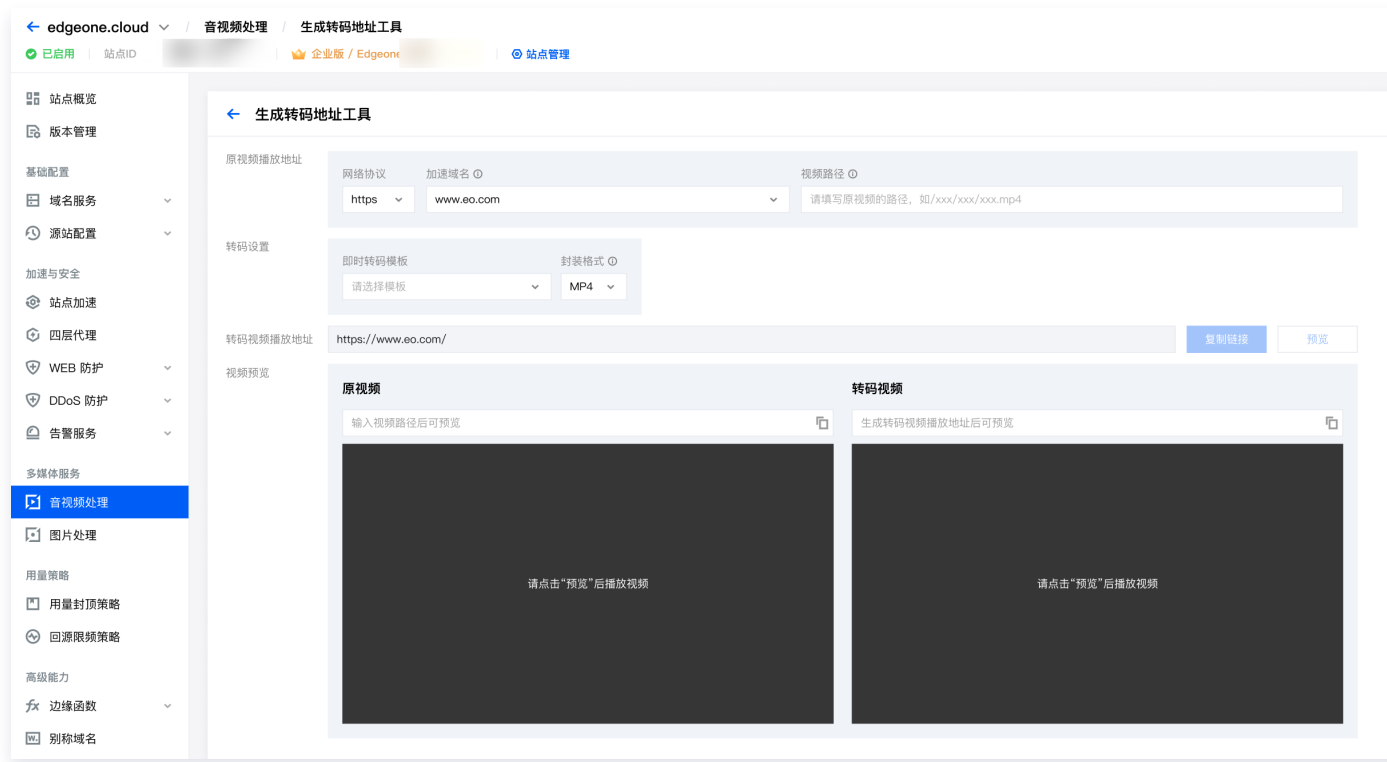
← edgeone.cloud / 音视频处理 / 生成转码地址工具

已启用 | 站点ID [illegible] | 企业版 / Edgeone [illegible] | 站点管理

站点概览
版本管理
基础配置
域名服务
源站配置
加速与安全
站点加速
四层代理
WEB 防护
DDoS 防护
告警服务
多媒体服务
音视频处理
图片处理
用量策略
用量封顶策略
回源限频策略
高级能力
边缘函数
别称域名

← 生成转码地址工具

原视频播放地址
网络协议
https
加速域名
www.eo.com
视频路径
请填写原视频的路径，如/xxx/xxx/xxx.mp4

转码设置
即时转码模板
请选择模板
封装格式
MP4

转码视频播放地址
https://www.eo.com/
复制链接
预览

视频预览
原视频
输入视频路径后可预览
请点击“预览”后播放视频

转码视频
生成转码视频播放地址后可预览
请点击“预览”后播放视频